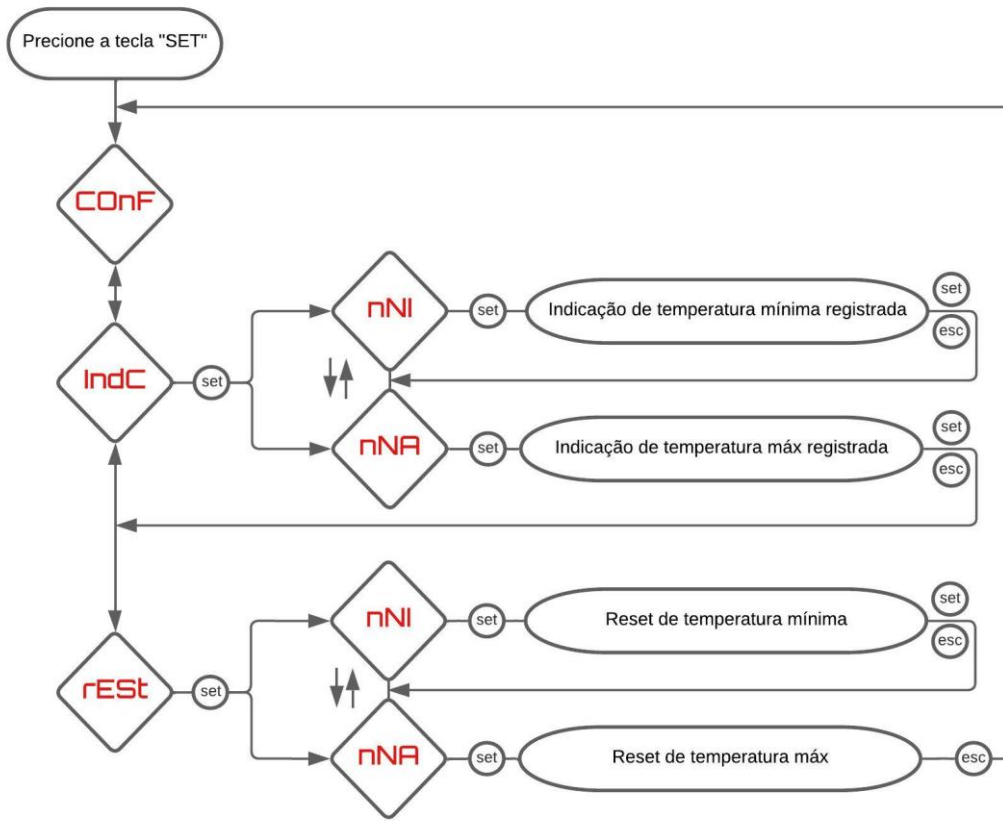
Precione a tecla "SET"

COnF

IndC

set

nNI

set

Indicação de temperatura mínima registrada

set

esc

nNA

set

Indicação de temperatura máx registrada

set

esc

rESt

set

nNI

set

Reset de temperatura mínima

set

esc

nNA

set

Reset de temperatura máx

esc